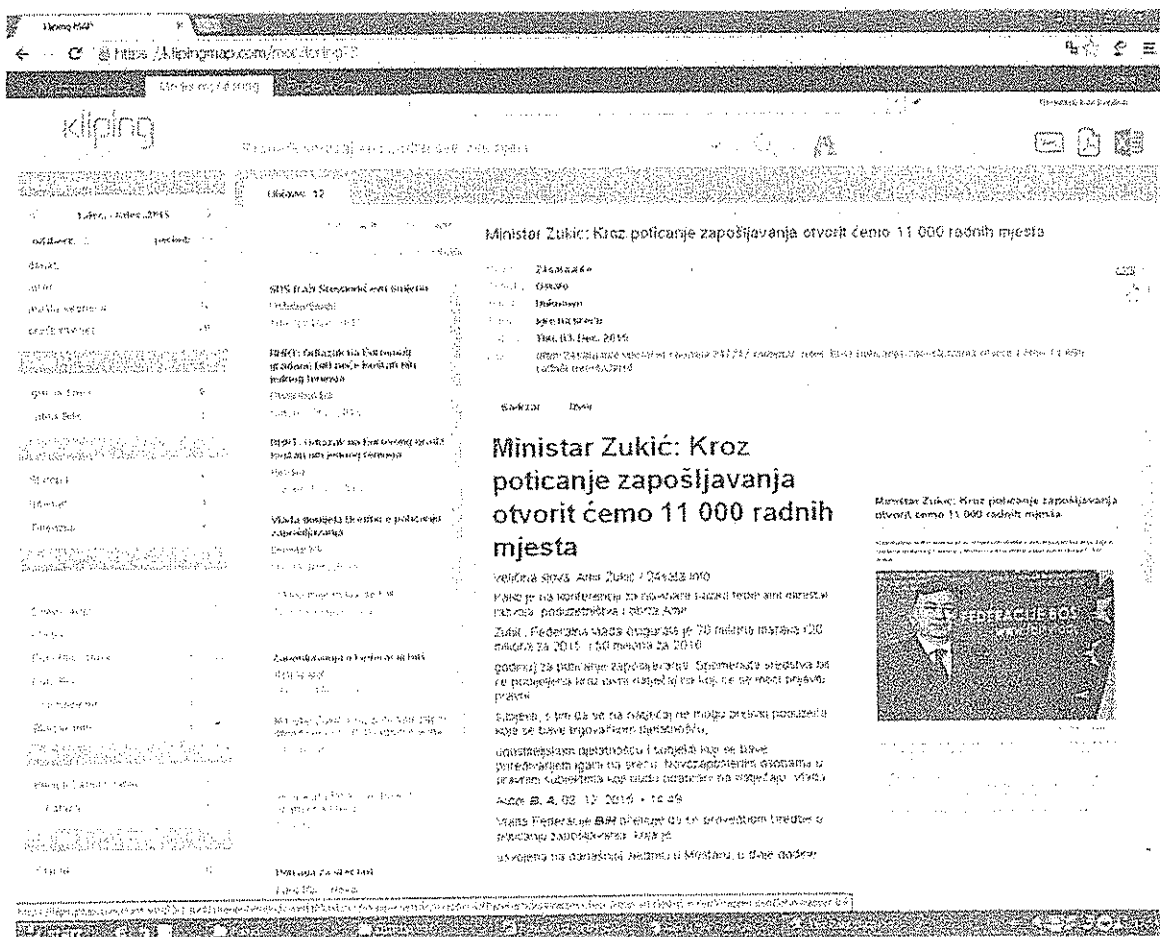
https://klipingmap.com/monitoring

kliping

Objave 12

Minister Zukić: Kroz poticanje zapošljavanja otvorit ćemo 11 000 radnih mjesta

SDS traži Stevandić ostaje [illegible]

BHRT: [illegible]

Vlada podržala Uredbu o poticanju zapošljavanja

Thu, 03. Dec. 2015

Minister Zukić: Kroz poticanje zapošljavanja otvorit ćemo 11 000 radnih mjesta

Veličina slova: Amir Zukić / 24sata.info

Kako je na konferenciji za novinare kazao ferder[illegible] ministar razvoja, poduzetništva i obrta Amir

Zukić, Federalna vlada osigurala je 70 miliona maraka (20 miliona za 2015. i 50 miliona za 2016.

godinu) za poticanje zapošljavanja. Spomenuta sredstva će se podijeliti kroz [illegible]

Minister Zukić: Kroz poticanje zapošljavanja otvorit ćemo 11 000 radnih mjesta

Aida B. A. 02. 12. 2015 • 14:49

Vlada Federacije BiH je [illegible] Uredbe o poticanju zapošljavanja koja je usvojena na današnjoj sjednici u Mostaru, u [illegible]

Potrage za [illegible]